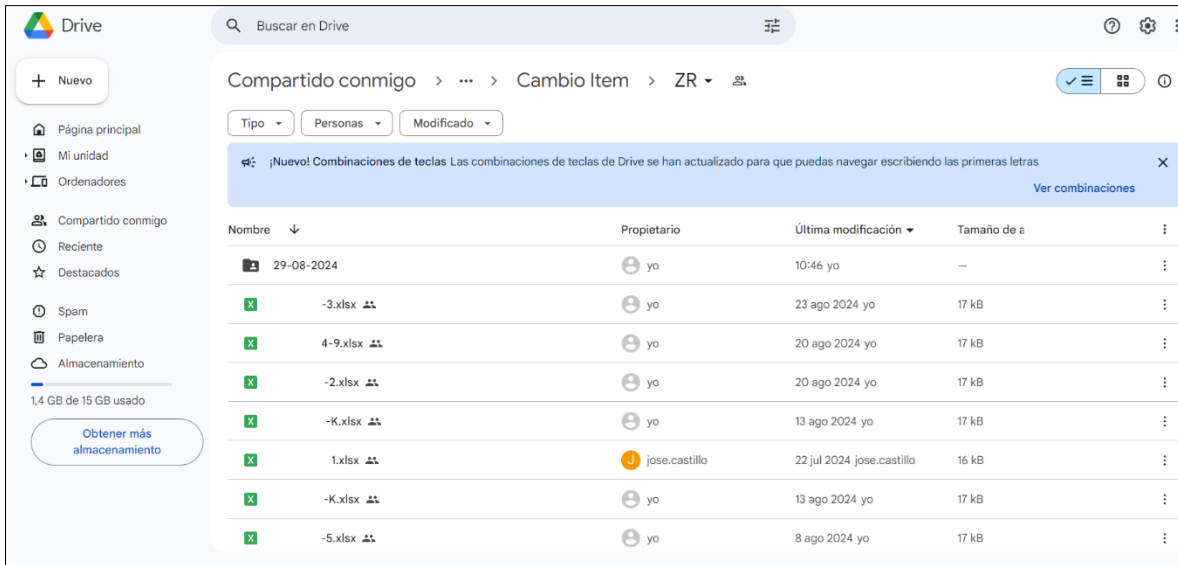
Drive

Buscar en Drive

Nuevo

Página principal
Mi unidad
Ordenadores

Compartido conmigo
Reciente
Destacados

Spam
Papelera
Almacenamiento

1,4 GB de 15 GB usado

Obtener más almacenamiento

Compartido conmigo > ··· > Cambio Item > ZR

Tipo
Personas
Modificado

¡Nuevo! Combinaciones de teclas Las combinaciones de teclas de Drive se han actualizado para que puedas navegar escribiendo las primeras letras

Ver combinaciones

| Nombre | Propietario | Última modificación | Tamaño de a |
|---|---|---|---|
| 29-08-2024 | yo | 10:46 yo | — |
| -3.xlsx | yo | 23 ago 2024 yo | 17 kB |
| 4-9.xlsx | yo | 20 ago 2024 yo | 17 kB |
| -2.xlsx | yo | 20 ago 2024 yo | 17 kB |
| -K.xlsx | yo | 13 ago 2024 yo | 17 kB |
| 1.xlsx | jose.castillo | 22 jul 2024 jose.castillo | 16 kB |
| -K.xlsx | yo | 13 ago 2024 yo | 17 kB |
| -5.xlsx | yo | 8 ago 2024 yo | 17 kB |